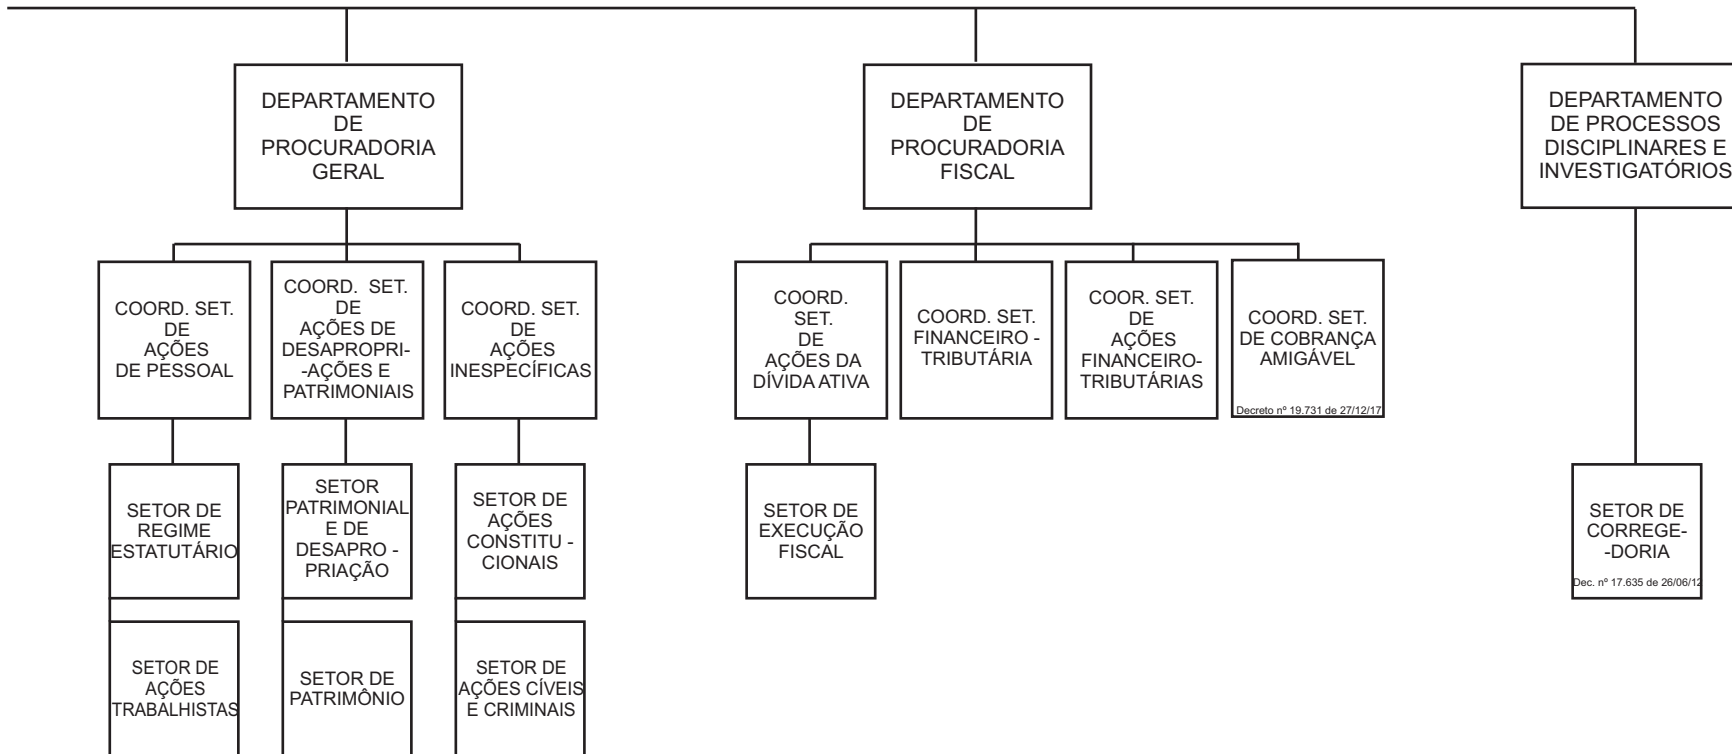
DEPARTAMENTO DE PROCURADORIA GERAL

DEPARTAMENTO DE PROCURADORIA FISCAL

DEPARTAMENTO DE PROCESSOS DISCIPLINARES E INVESTIGATÓRIOS

COORD. SET. DE AÇÕES DE PESSOAL

COORD. SET. DE AÇÕES DE DESAPROPRI- -AÇÕES E PATRIMONIAIS

COORD. SET. DE AÇÕES INESPECÍFICAS

COORD. SET. DE AÇÕES DA DÍVIDA ATIVA

COORD. SET. FINANCEIRO - TRIBUTÁRIA

COOR. SET. DE AÇÕES FINANCEIRO- TRIBUTÁRIAS

COORD. SET. DE COBRANÇA AMIGÁVEL

Decreto nº 19.731 de 27/12/17

SETOR DE REGIME ESTATUTÁRIO

SETOR PATRIMONIAL E DE DESAPRO - PRIAÇÃO

SETOR DE AÇÕES CONSTITU - CIONAIS

SETOR DE EXECUÇÃO FISCAL

SETOR DE CORREGE- -DORIA

Dec. nº 17.635 de 26/06/12

SETOR DE AÇÕES TRABALHISTAS

SETOR DE PATRIMÔNIO

SETOR DE AÇÕES CÍVEIS E CRIMINAIS